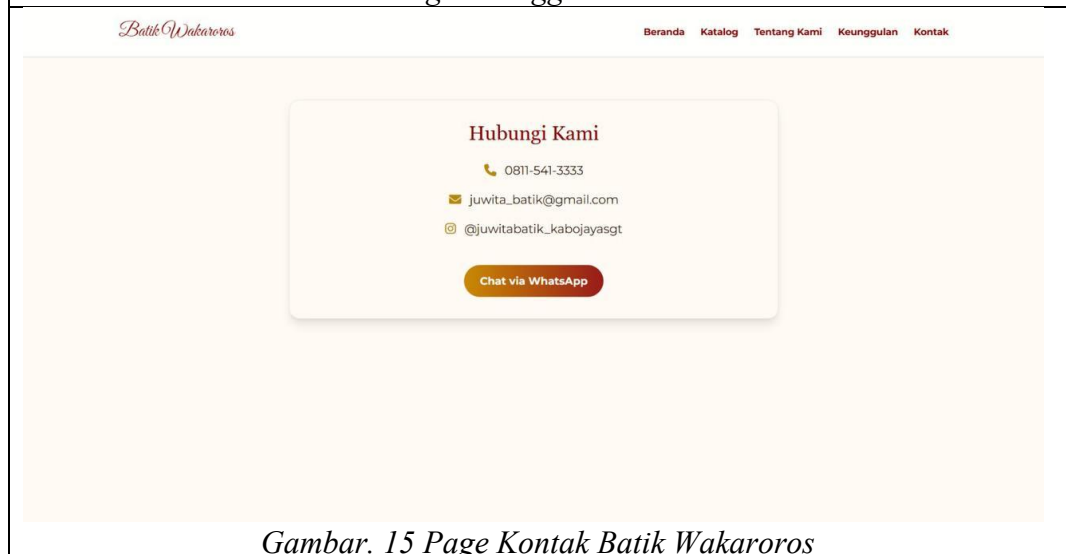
Batik Wakaroros

Beranda Katalog Tentang Kami Keunggulan Kontak

Hubungi Kami

0811-541-3333

juwita_batik@gmail.com

@juwitabatik_kabojayasgt

Chat via WhatsApp

Gambar. 15 Page Kontak Batik Wakaroros